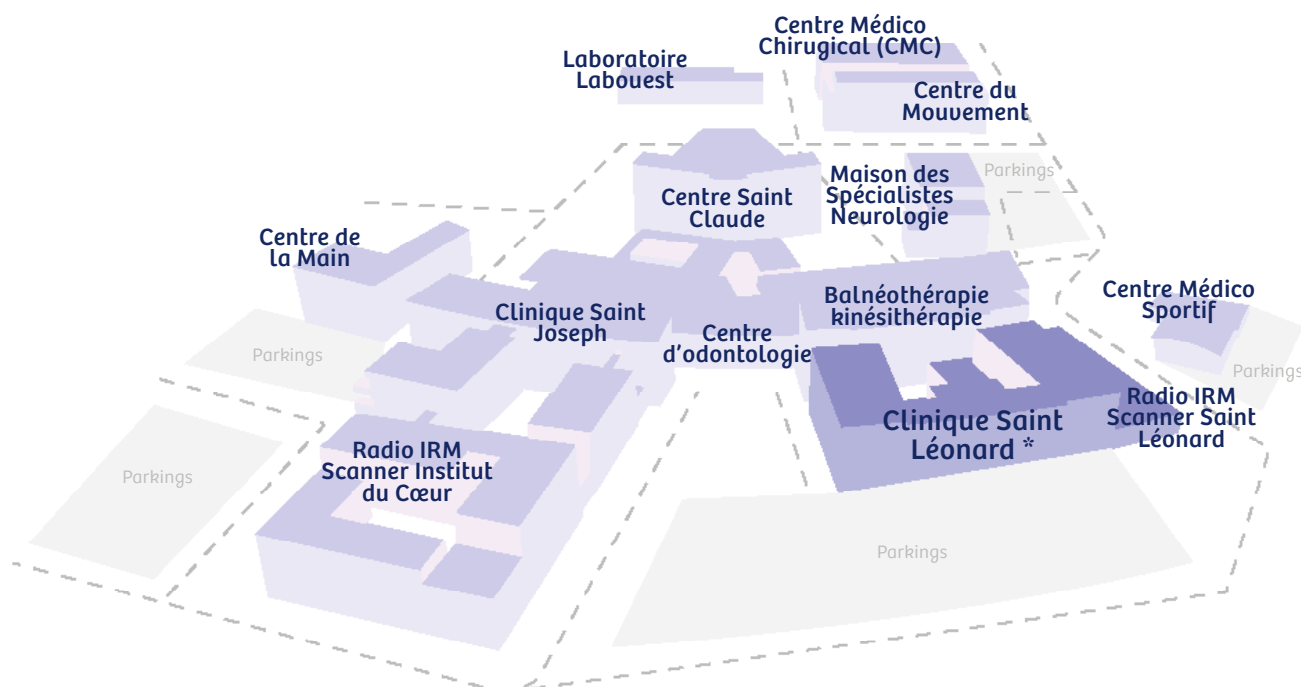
Centre Médico Chirugical (CMC)

Laboratoire Labouest

Centre du Mouvement

Parkings

Maison des Spécialistes Neurologie

Centre Saint Claude

Centre de la Main

Clinique Saint Joseph

Centre d'odontologie

Balnéothérapie kinésithérapie

Centre Médico Sportif

Parkings

Parkings

Radio IRM Scanner Saint Léonard

Clinique Saint Léonard *

Radio IRM Scanner Institut du Cœur

Parkings

Parkings